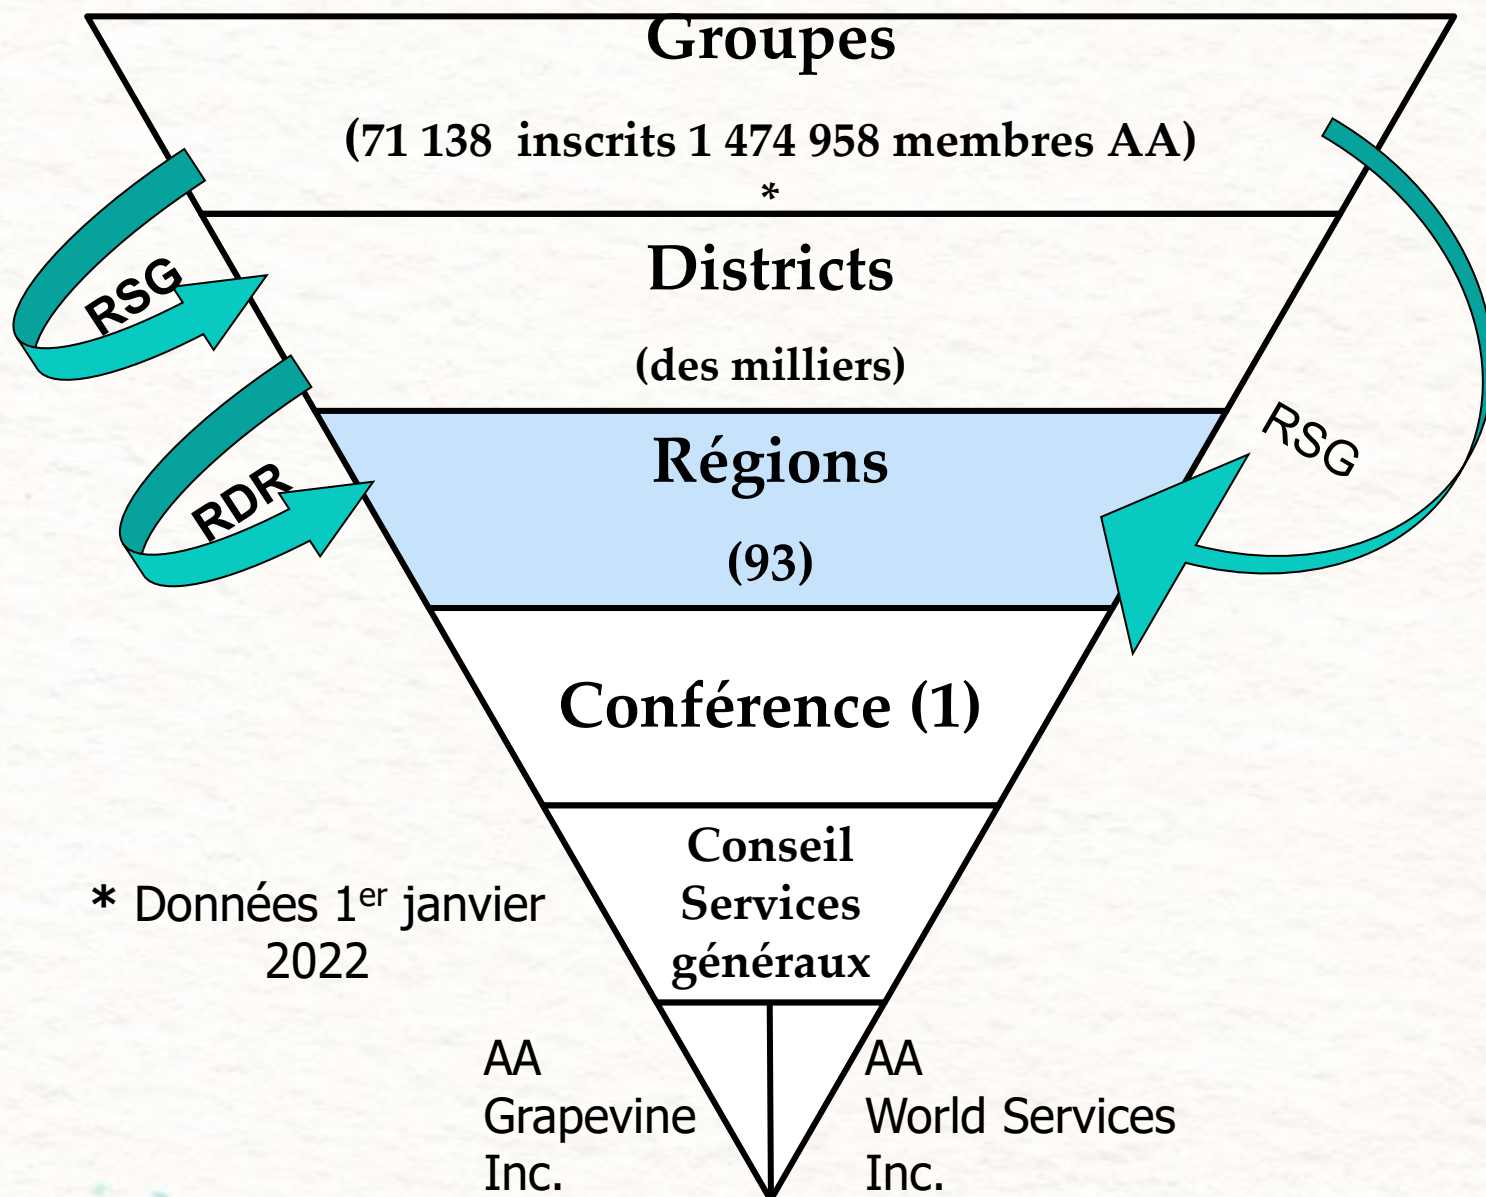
Groupes

(71 138 inscrits 1 474 958 membres AA)
*

Districts

(des milliers)

Régions

(93)

Conférence (1)

Conseil Services généraux

RSG

RDR

RSG

* Données 1$^{er}$ janvier 2022

AA Grapevine Inc.

AA World Services Inc.